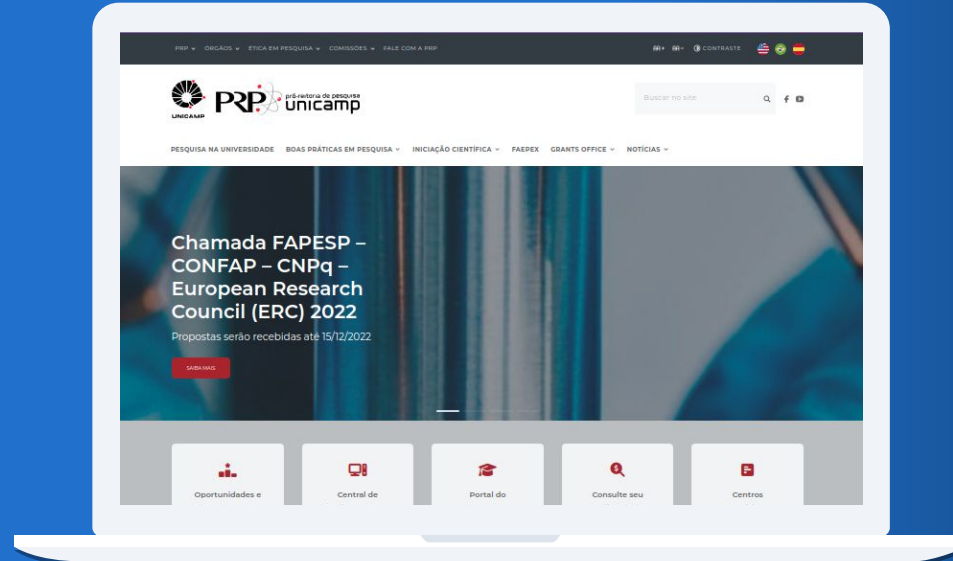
PRP ⌄ ÓRGÃOS ⌄ ÉTICA EM PESQUISA ⌄ COMISSÕES ⌄ FALE COM A PRP

A+ A- CONTRASTE

UNICAMP PRP pró-reitoria de pesquisa unicamp

Buscar no site

PESQUISA NA UNIVERSIDADE BOAS PRÁTICAS EM PESQUISA ⌄ INICIAÇÃO CIENTÍFICA ⌄ FAEPEX GRANTS OFFICE ⌄ NOTÍCIAS ⌄

Chamada FAPESP – CONFAP – CNPq – European Research Council (ERC) 2022

Propostas serão recebidas até 15/12/2022

SAIBA MAIS

Oportunidades e

Central de

Portal do

Consulte seu

Centros